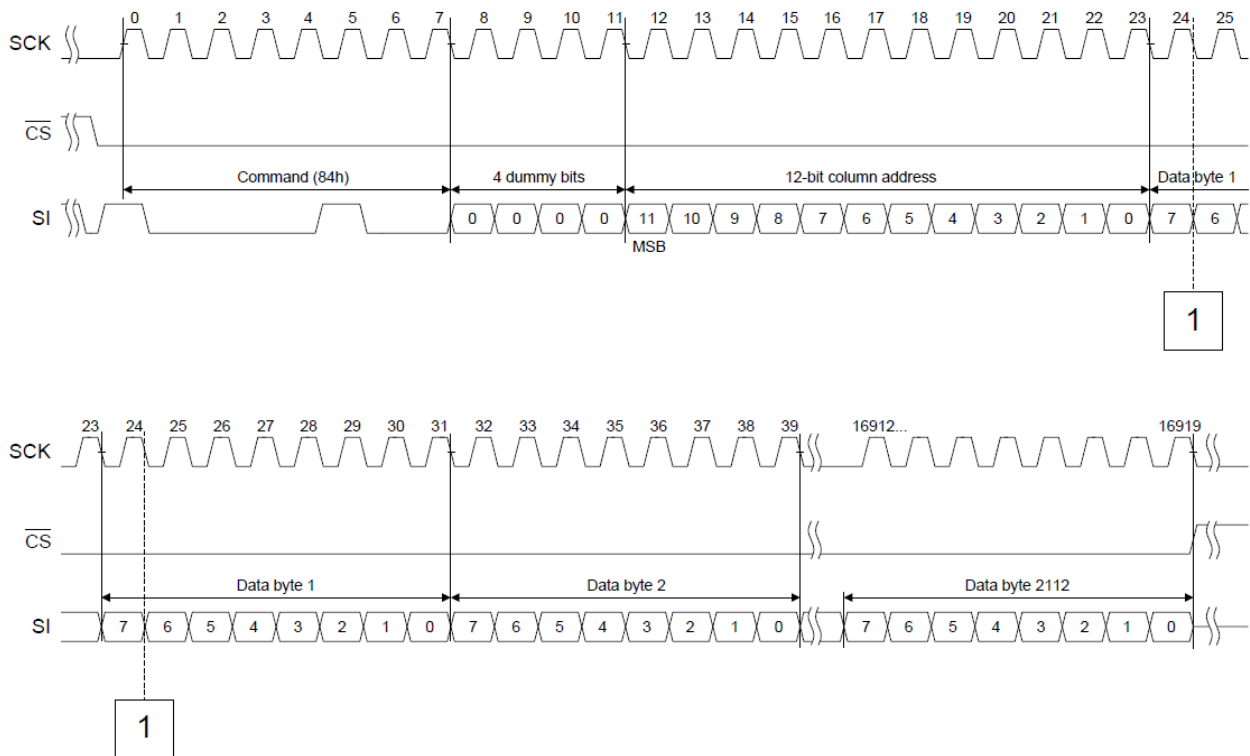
SCK
0 1 2 3 4 5 6 7 8 9 10 11 12 13 14 15 16 17 18 19 20 21 22 23 24 25

$\overline{CS}$

Command (84h)
4 dummy bits
12-bit column address
Data byte 1

SI
0 0 0 0 11 10 9 8 7 6 5 4 3 2 1 0 7 6
MSB

1

SCK
23 24 25 26 27 28 29 30 31 32 33 34 35 36 37 38 39 16912... 16919

$\overline{CS}$

Data byte 1
Data byte 2
Data byte 2112

SI
7 6 5 4 3 2 1 0 7 6 5 4 3 2 1 0 7 6 5 4 3 2 1 0

1